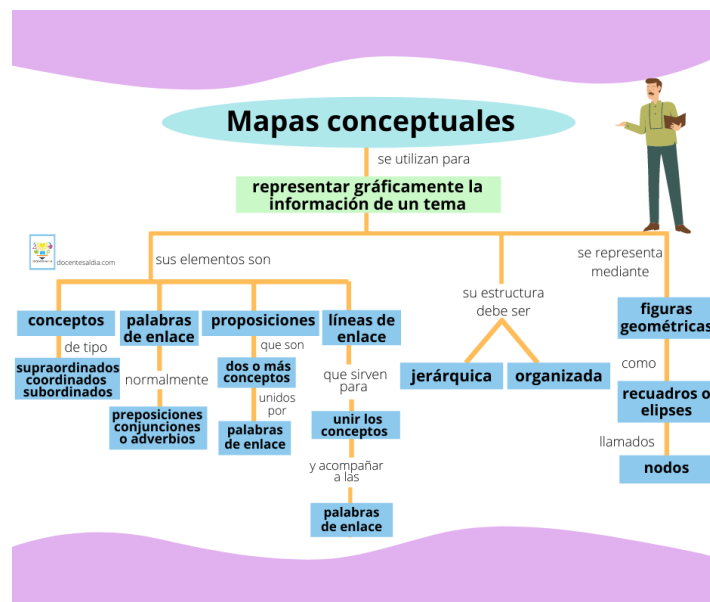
Mapas conceptuales

se utilizan para

representar gráficamente la información de un tema

docentesaldia.com

sus elementos son

conceptos

de tipo

supraordinados coordinados subordinados

palabras de enlace

normalmente

preposiciones conjunciones o adverbios

proposiciones

que son

dos o más conceptos

unidos por

palabras de enlace

líneas de enlace

que sirven para

unir los conceptos

y acompañar a las

palabras de enlace

su estructura debe ser

jerárquica

organizada

se representa mediante

figuras geométricas

como

recuadros o elipses

llamados

nodos